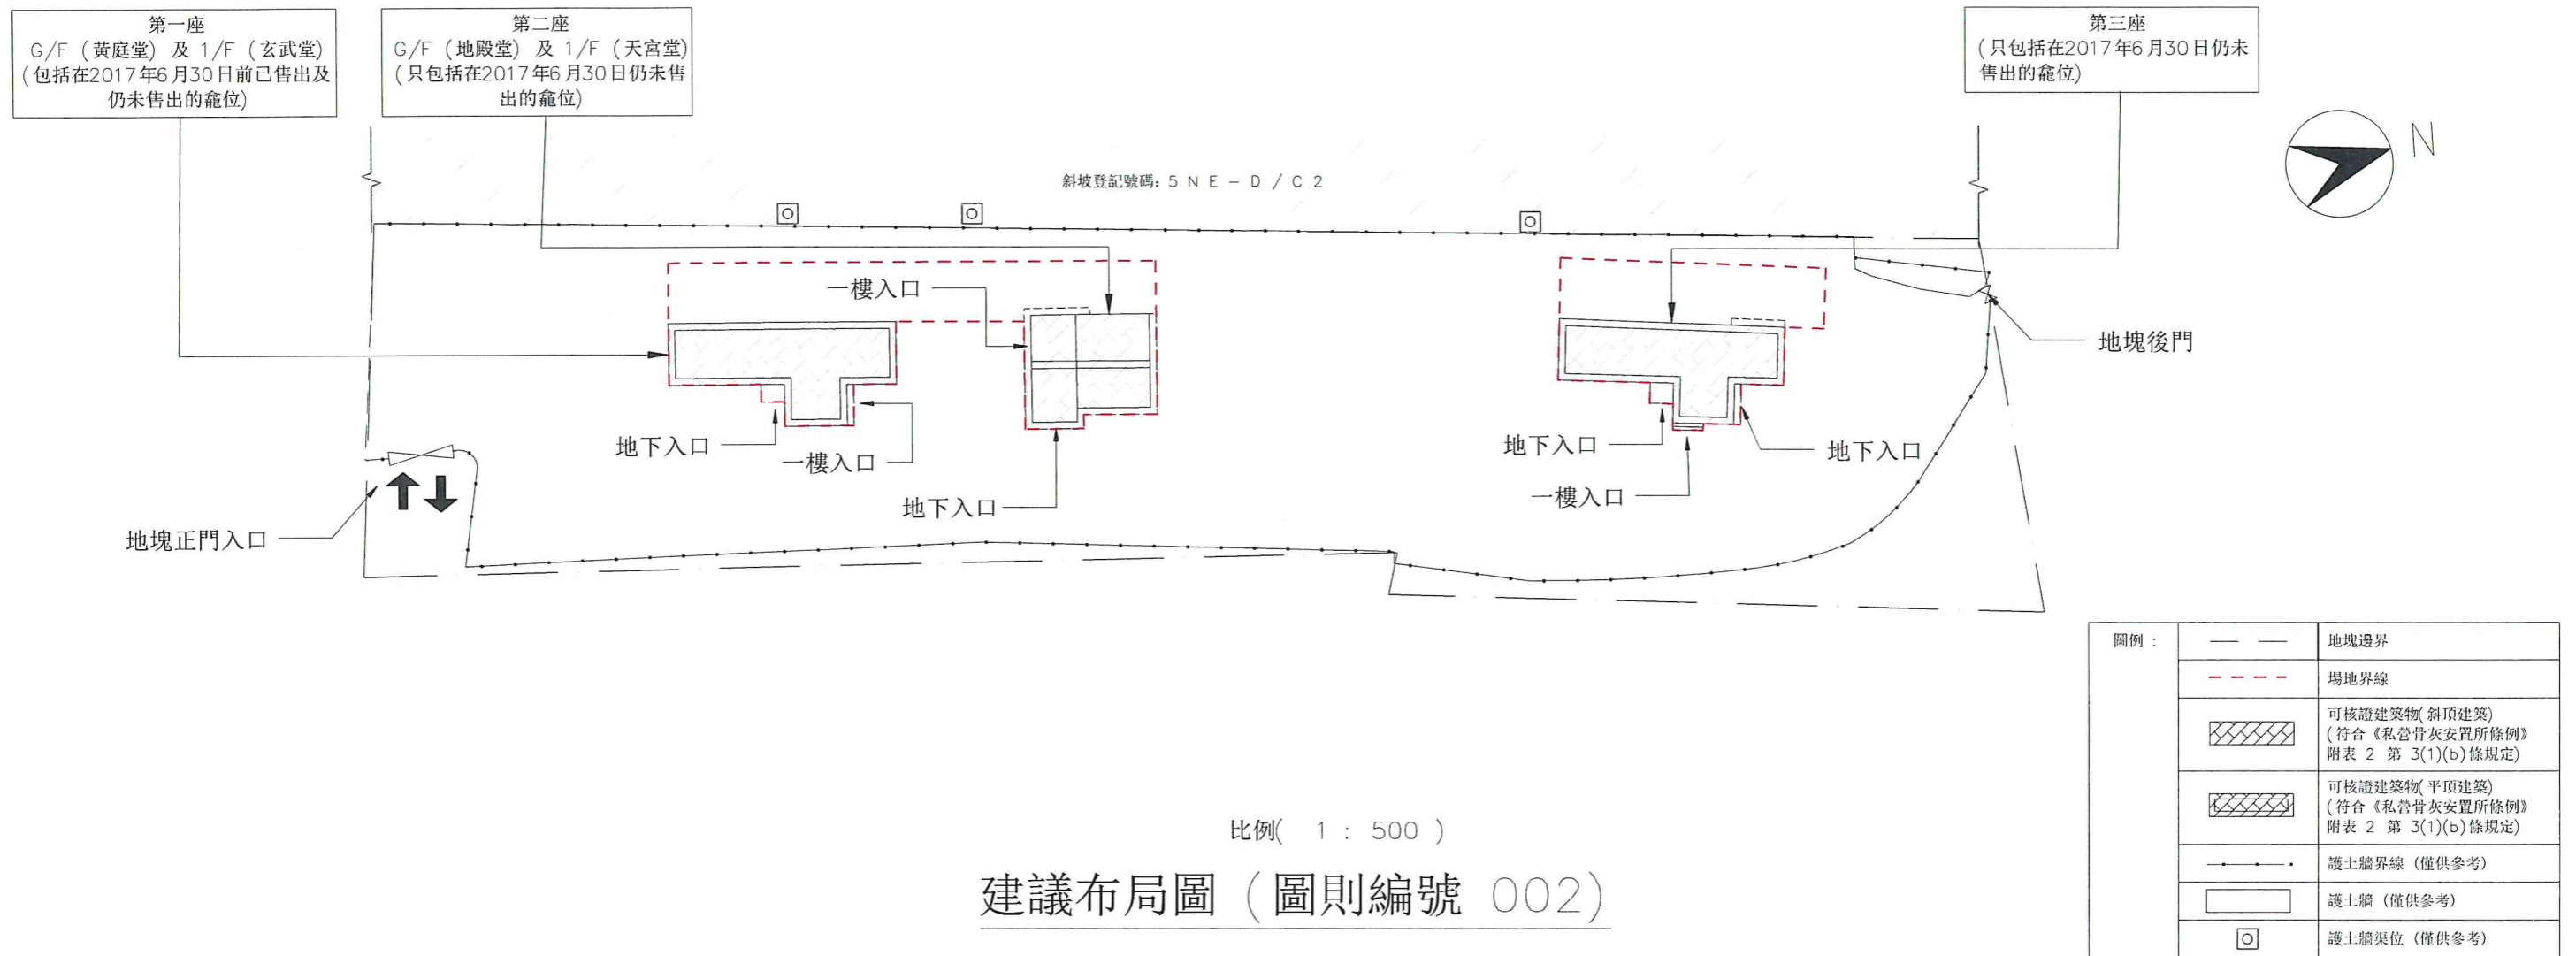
第一座
G/F（黃庭堂）及 1/F（玄武堂）
（包括在2017年6月30日前已售出及仍未售出的龕位）

第二座
G/F（地殿堂）及 1/F（天宮堂）
（只包括在2017年6月30日仍未售出的龕位）

第三座
（只包括在2017年6月30日仍未售出的龕位）

N

斜坡登記號碼：5 N E – D / C 2

一樓入口

地下入口

一樓入口

地下入口

地下入口

一樓入口

地下入口

地塊後門

地塊正門入口

| 圖例： | | |
|---|---|---|
| | — — | 地塊邊界 |
| | - - - - | 場地界線 |
| | | 可核證建築物（斜頂建築）（符合《私營骨灰安置所條例》附表 2 第 3(1)(b)條規定） |
| | | 可核證建築物（平頂建築）（符合《私營骨灰安置所條例》附表 2 第 3(1)(b)條規定） |
| | | 護土牆界線（僅供參考） |
| | | 護土牆（僅供參考） |
| | | 護土牆渠位（僅供參考） |

比例（ 1 : 500 ）

建議布局圖（圖則編號 002）